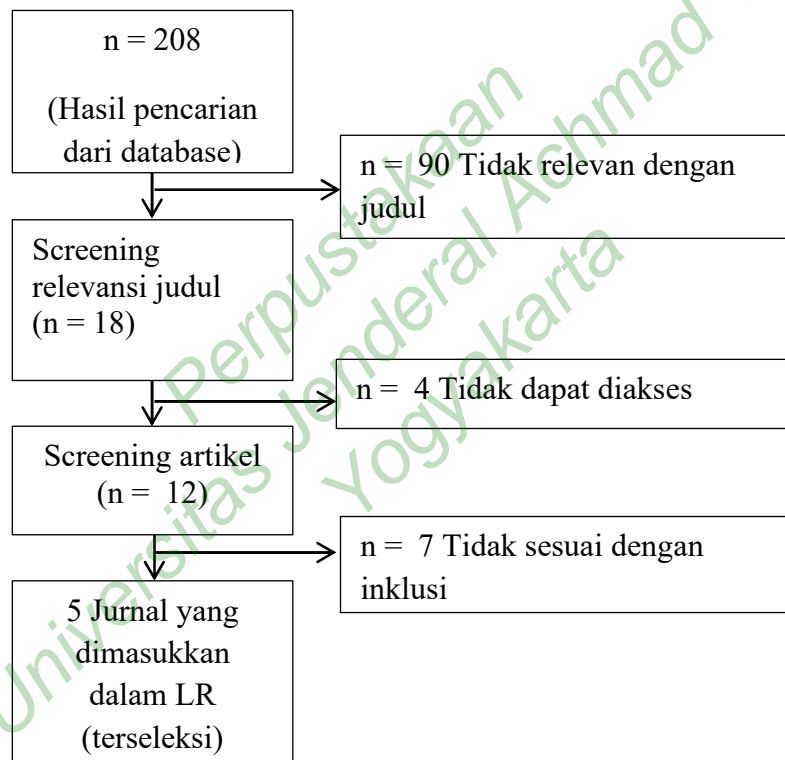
n = 208

(Hasil pencarian dari database)

n = 90 Tidak relevan dengan judul

Screening relevansi judul (n = 18)

n = 4 Tidak dapat diakses

Screening artikel (n = 12)

n = 7 Tidak sesuai dengan inklusi

5 Jurnal yang dimasukkan dalam LR (terseleksi)

Universitas Jenderal Achmad Yani Yogyakarta
Perpustakaan